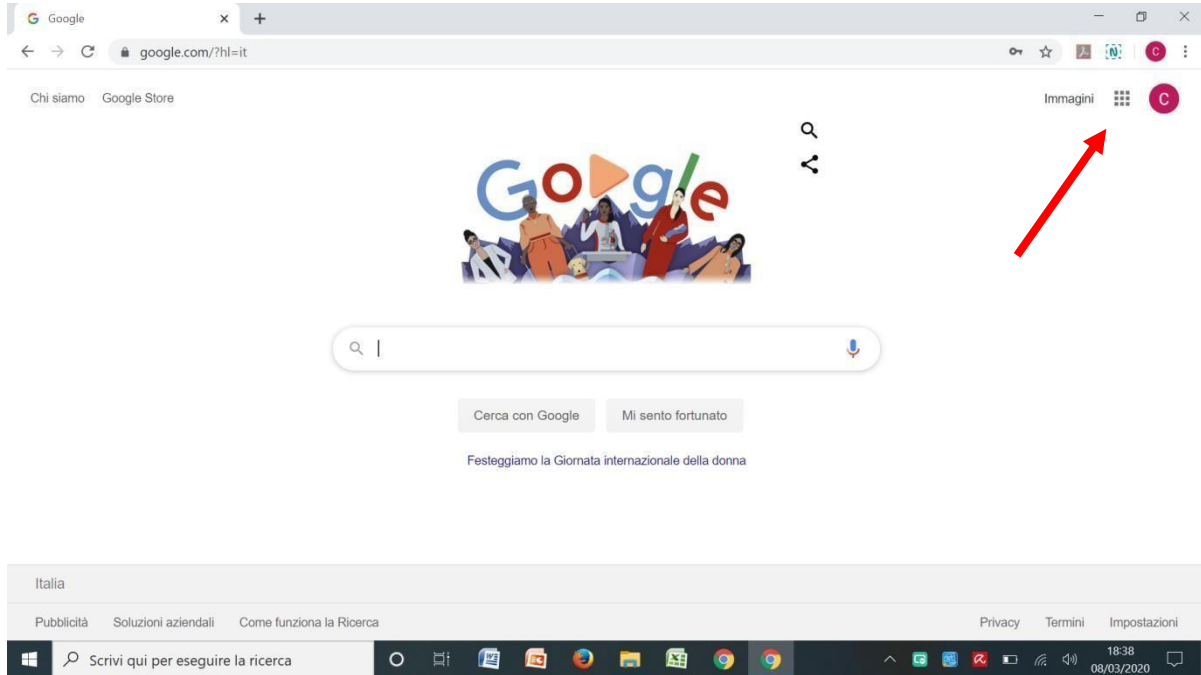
Google

google.com/?hl=it

Chi siamo Google Store

Immagini C

Google

Cerca con Google Mi sento fortunato

Festeggiamo la Giornata internazionale della donna

Italia

Pubblicità Soluzioni aziendali Come funziona la Ricerca

Privacy Termini Impostazioni

Scrivi qui per eseguire la ricerca

18:38
08/03/2020